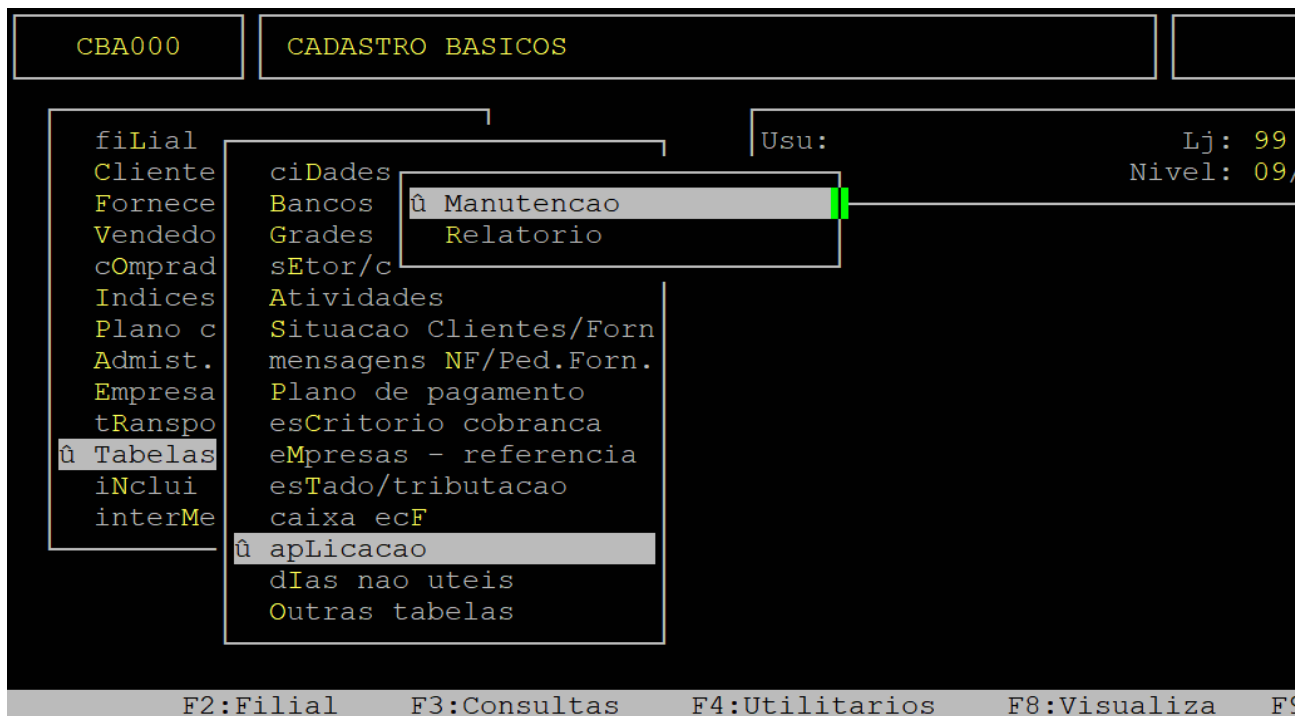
CBA000

CADASTRO BASICOS

fiLial
Cliente
Fornece
Vendedo
cOmprad
Indices
Plano c
Admist.
Empresa
tRanspo
û Tabelas
iNclui
interMe

ciDades
Bancos
Grades
sEtor/c
Atividades
Situacao Clientes/Forn
mensagens NF/Ped.Forn.
Plano de pagamento
esCritorio cobranca
eMpresas - referencia
esTado/tributacao
caixa ecF
û apLicacao
dIas nao uteis
Outras tabelas

û Manutencao
Relatorio

Usu:
Lj: 99
Nivel: 09/

F2:Filial F3:Consultas F4:Utilitarios F8:Visualiza F9